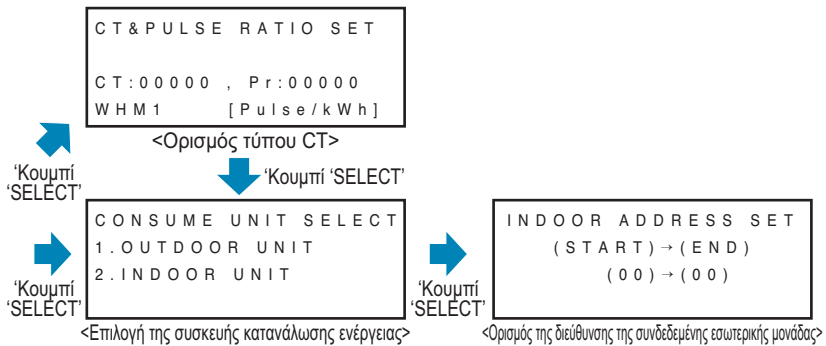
CT&PULSE RATIO SET

CT:00000 , Pr:00000
WHM1 [Pulse/kWh]

<Ορισμός τύπου CT>

‘Κουμπί ‘SELECT’

‘Κουμπί ‘SELECT’

‘Κουμπί ‘SELECT’

CONSUME UNIT SELECT
1.OUTDOOR UNIT
2.INDOOR UNIT

<Επιλογή της συσκευής κατανάλωσης ενέργειας>

‘Κουμπί ‘SELECT’

INDOOR ADDRESS SET
(START)→(END)
(00)→(00)

<Ορισμός της διεύθυνσης της συνδεδεμένης εσωτερικής μονάδας>